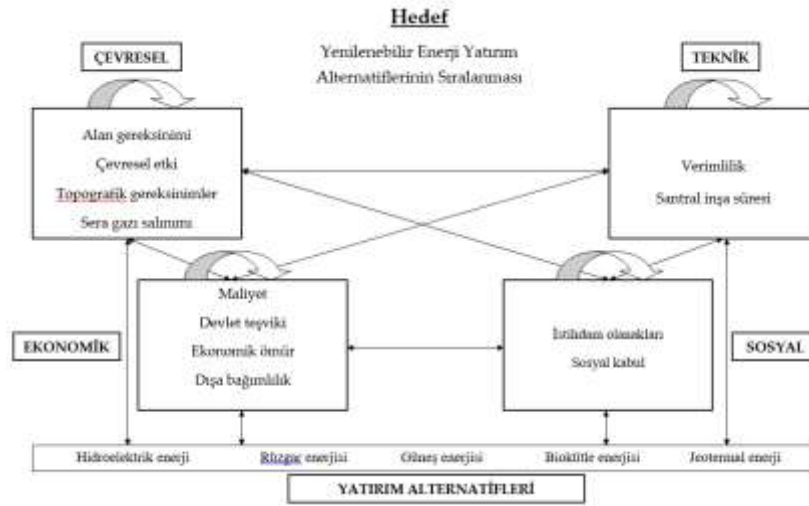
Hedef

Yenilenebilir Enerji Yatırım Alternatiflerinin Sıralanması

ÇEVRESEL

TEKNİK

Alan gereksinimi
Çevresel etki
Topografik gereksinimler
Sera gazı salınımı

Verimlilik
Santral inşa süresi

Maliyet
Devlet teşviki
Ekonomik ömür
Dışa bağımlılık

İstihdam olanakları
Sosyal kabul

EKONOMİK

SOSYAL

Hidroelektrik enerji | Rüzgar enerjisi | Güneş enerjisi | Biokütle enerjisi | Jeotermal enerji

YATIRIM ALTERNATİFLERİ